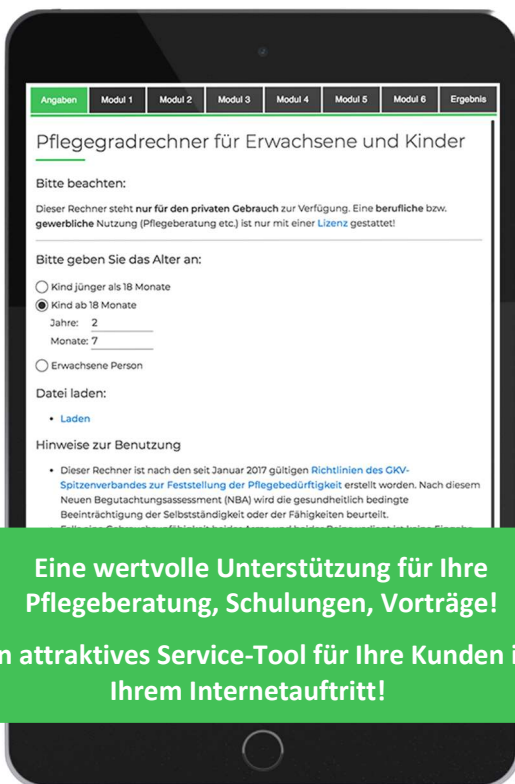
Angaben | Modul 1 | Modul 2 | Modul 3 | Modul 4 | Modul 5 | Modul 6 | Ergebnis

Pflegegradrechner für Erwachsene und Kinder

Bitte beachten:

Dieser Rechner steht **nur für den privaten Gebrauch** zur Verfügung. Eine **berufliche** bzw. **gewerbliche** Nutzung (Pflegeberatung etc.) ist nur mit einer Lizenz gestattet!

Bitte geben Sie das Alter an:

Kind jünger als 18 Monate

Kind ab 18 Monate

Jahre: 2

Monate: 7

Erwachsene Person

Datei laden:

• Laden

Hinweise zur Benutzung

• Dieser Rechner ist nach den seit Januar 2017 gültigen Richtlinien des GKV-Spitzenverbandes zur Feststellung der Pflegebedürftigkeit erstellt worden. Nach diesem Neuen Begutachtungsassessment (NBA) wird die gesundheitlich bedingte Beeinträchtigung der Selbstständigkeit oder der Fähigkeiten beurteilt.

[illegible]

Eine wertvolle Unterstützung für Ihre Pflegeberatung, Schulungen, Vorträge!

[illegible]n attraktives Service-Tool für Ihre Kunden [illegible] Ihrem Internetauftritt!